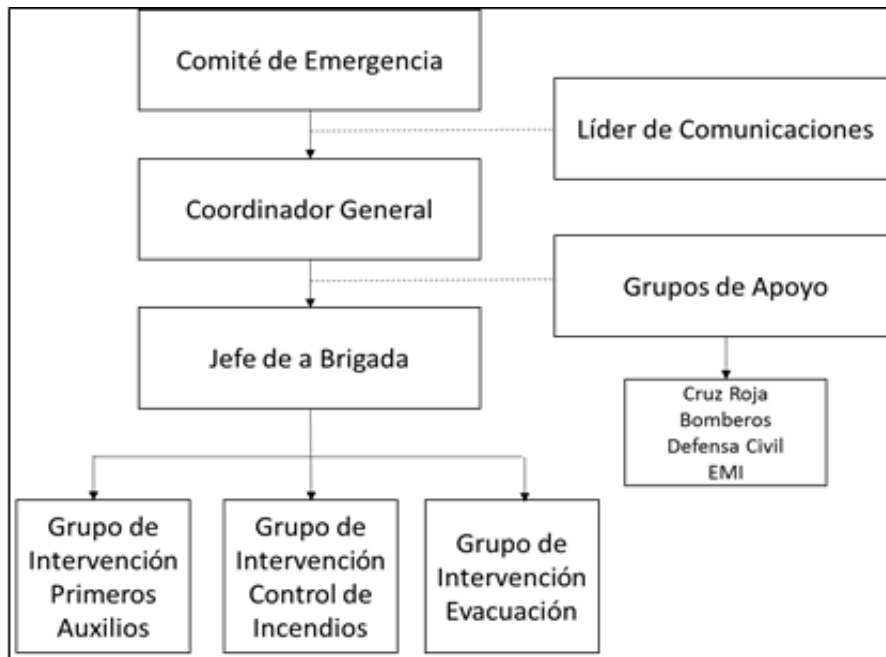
Comité de Emergencia

Líder de Comunicaciones

Coordinador General

Grupos de Apoyo

Jefe de a Brigada

Cruz Roja
Bomberos
Defensa Civil
EMI

Grupo de Intervención Primeros Auxilios

Grupo de Intervención Control de Incendios

Grupo de Intervención Evacuación